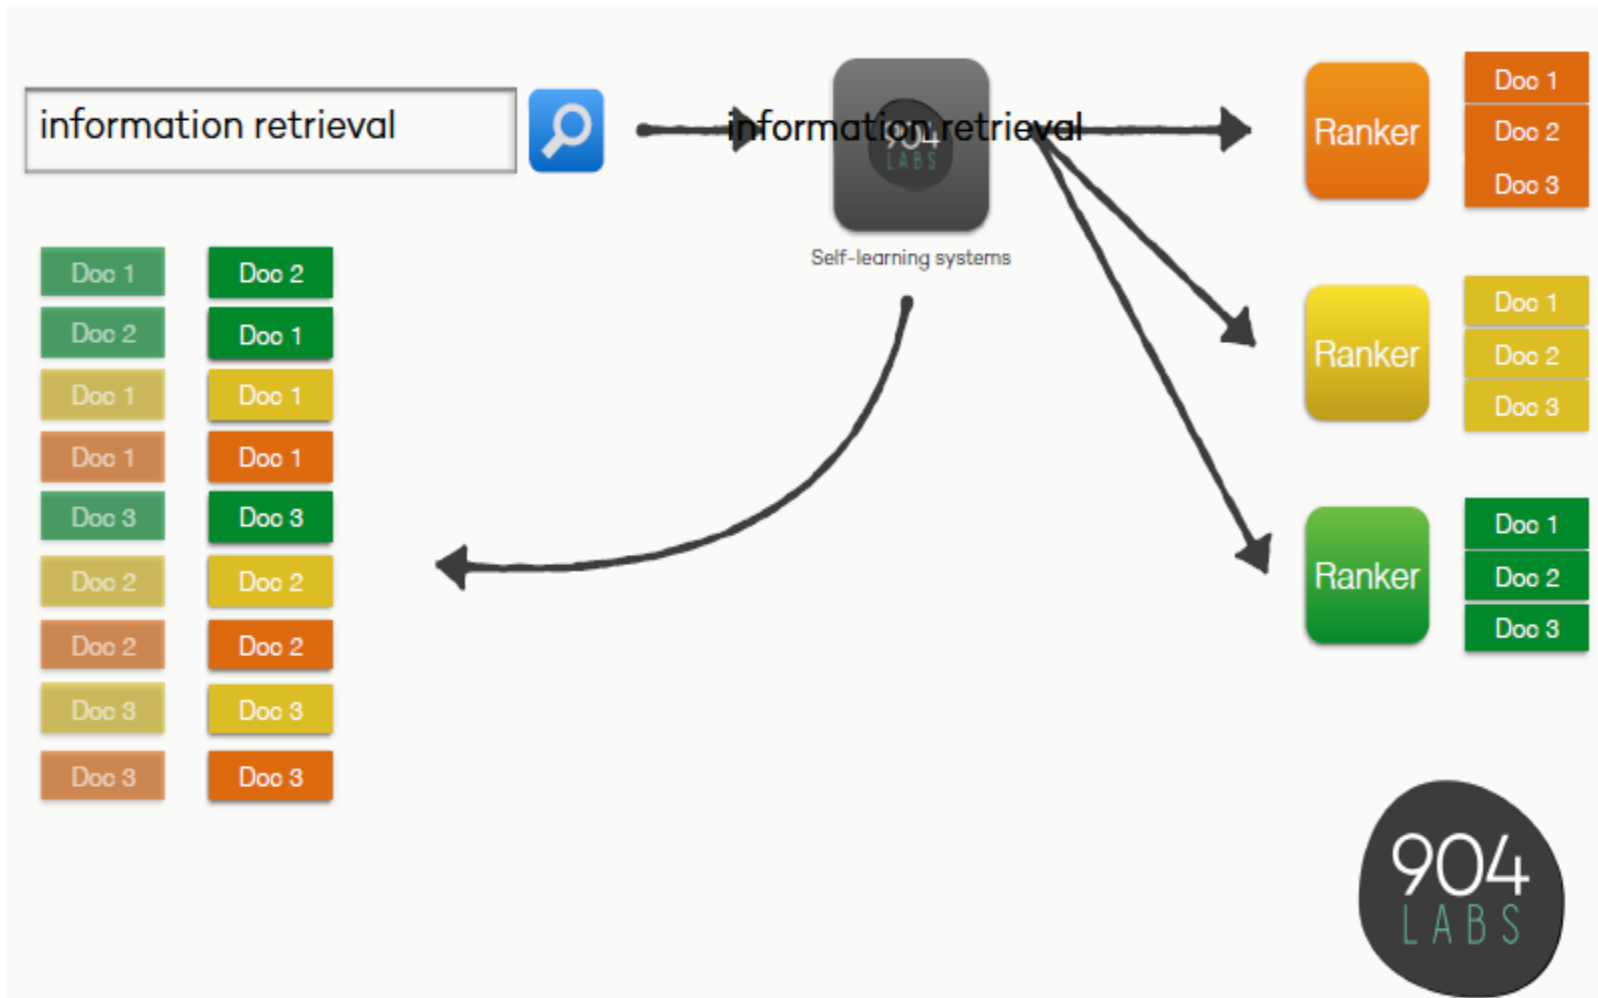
information retrieval

information retrieval

904 LABS

Self-learning systems

Ranker

Doc 1
Doc 2
Doc 3

Ranker

Doc 1
Doc 2
Doc 3

Ranker

Doc 1
Doc 2
Doc 3

Doc 1
Doc 2
Doc 1
Doc 1
Doc 3
Doc 2
Doc 2
Doc 3
Doc 3

Doc 2
Doc 1
Doc 1
Doc 1
Doc 3
Doc 2
Doc 2
Doc 3
Doc 3

904
LABS